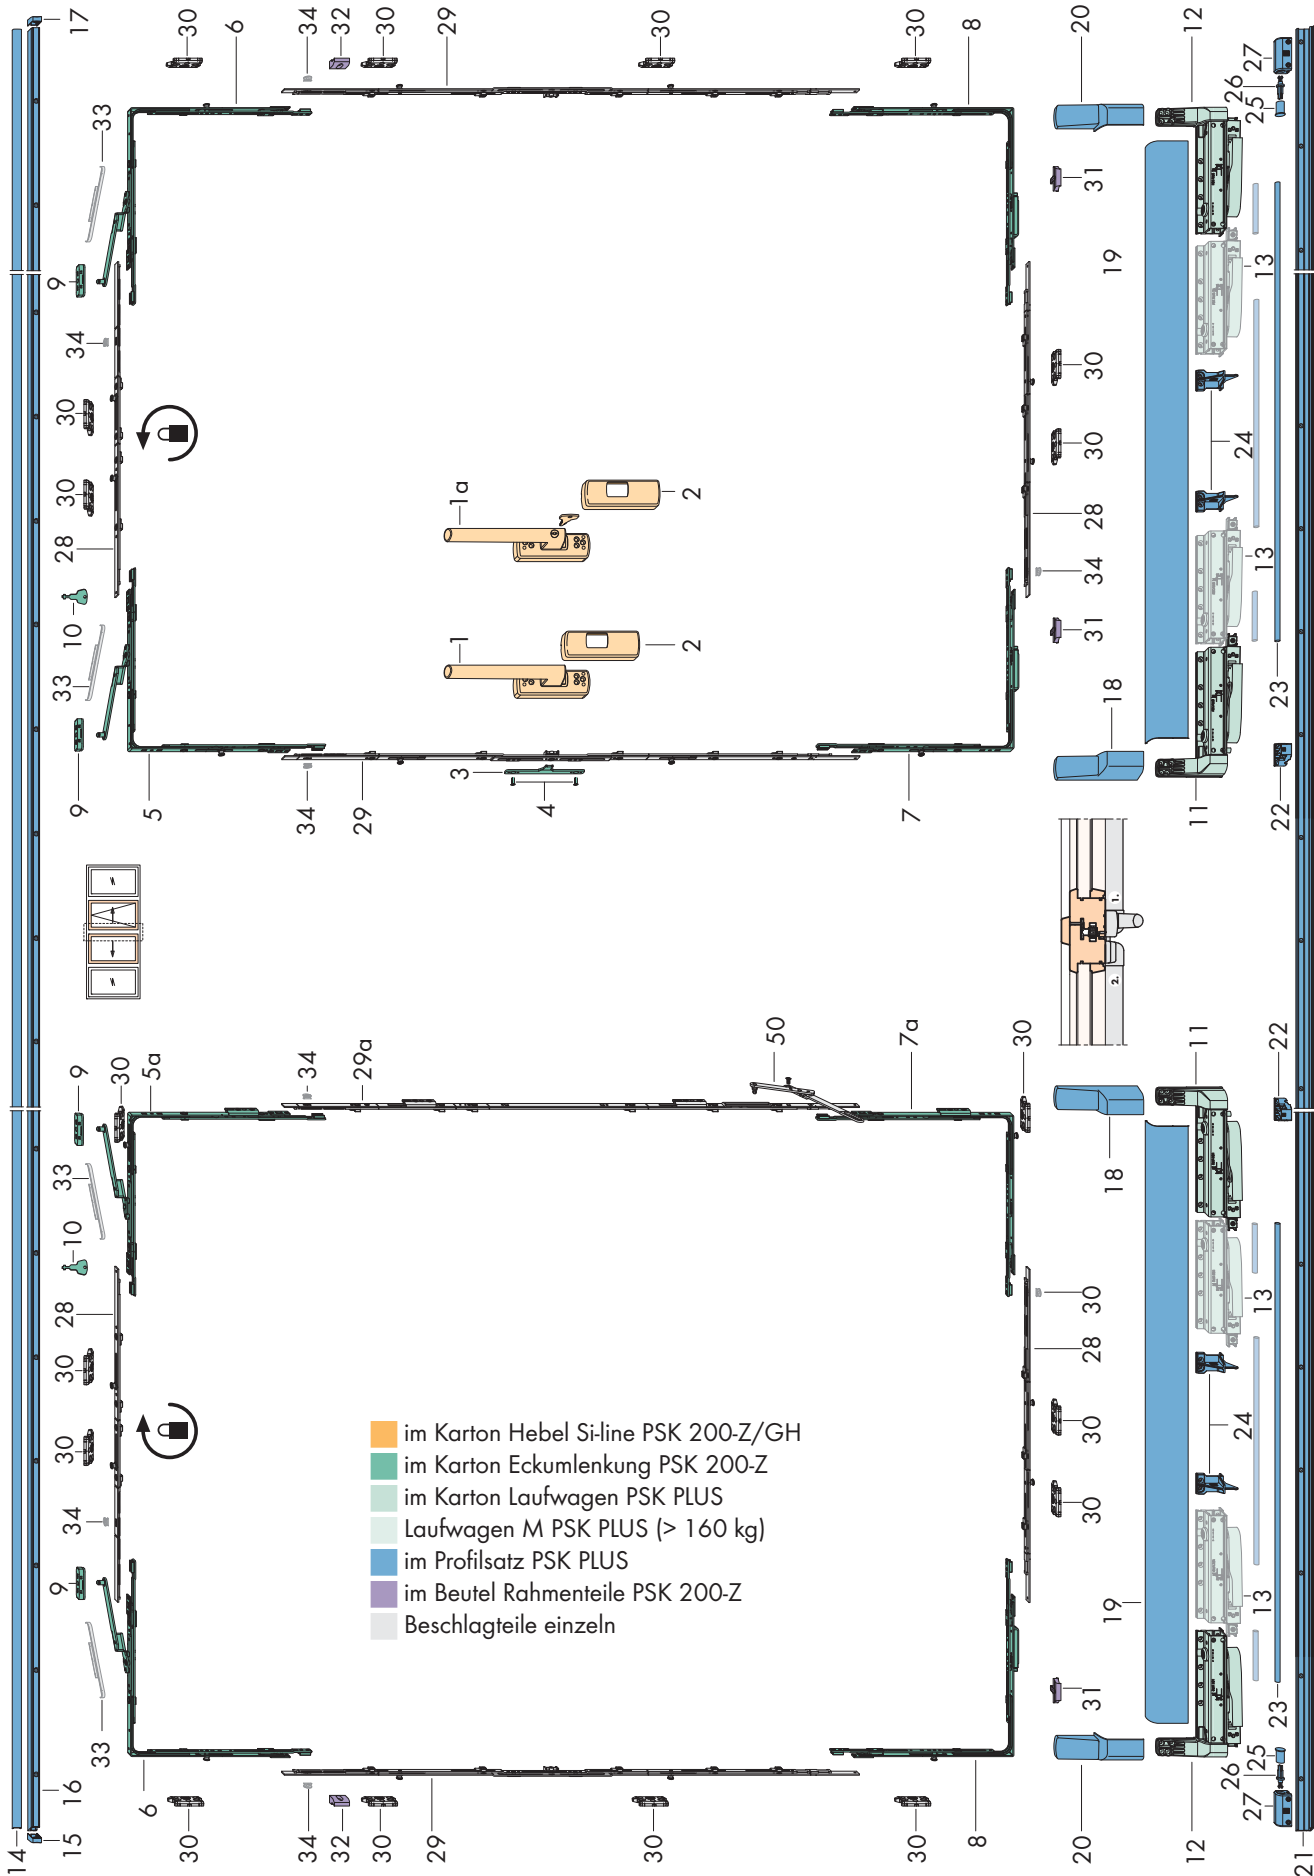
17
30
6
34
32
30
29
30
30
8
20
12
27
26
25
33
31
19
9
13
34
30
30
24
30
30
1a
2
28
28
34
13
10
2
1
31
33
18
23
9
5
34
29
3
4
7
11
22
1.
2.
9
30
5a
34
29a
50
7a
30
11
22
18
33
10
28
30
13
28
30
30
24
30
34
30
9
19
13
33
31
23
6
20
12
25
26
16
27
14
15
30
34
32
30
29
30
30
8
20
12
21

im Karton Hebel Si-line PSK 200-Z/GH
im Karton Eckumlenkung PSK 200-Z
im Karton Laufwagen PSK PLUS
Laufwagen M PSK PLUS (> 160 kg)
im Profilsatz PSK PLUS
im Beutel Rahmenteile PSK 200-Z
Beschlagteile einzeln